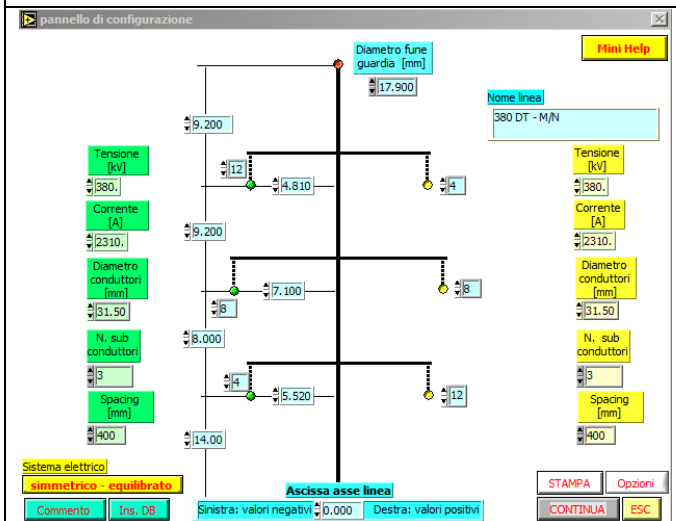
pannello di configurazione

Mini Help

Diametro fune guardia [mm]
17.900

Nome linea
380 DT - M/N

9.200

Tensione [kV]
380.

12
4.810
4

Tensione [kV]
380.

Corrente [A]
2310.

9.200

Corrente [A]
2310.

Diametro conduttori [mm]
31.50

7.100
8
8

Diametro conduttori [mm]
31.50

N. sub conduttori
3

8.000

N. sub conduttori
3

4
5.520
12

Spacing [mm]
400

14.00

Spacing [mm]
400

Sistema elettrico
simmetrico - equilibrato

Ascissa asse linea
Sinistra: valori negativi 0.000 Destra: valori positivi

Commento
Ins. DB

STAMPA
Opzioni
CONTINUA
ESC